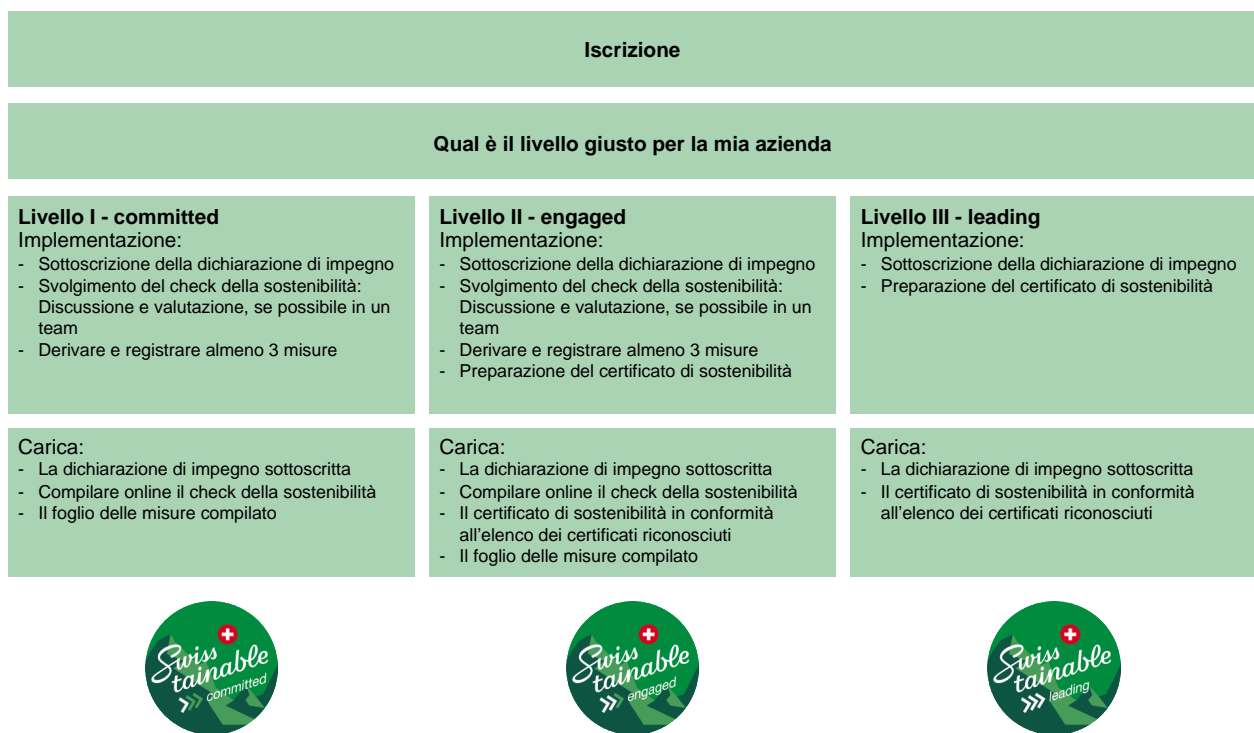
**Iscrizione**

**Qual è il livello giusto per la mia azienda**

**Livello I - committed**
Implementazione:
- Sottoscrizione della dichiarazione di impegno
- Svolgimento del check della sostenibilità: Discussione e valutazione, se possibile in un team
- Derivare e registrare almeno 3 misure

**Livello II - engaged**
Implementazione:
- Sottoscrizione della dichiarazione di impegno
- Svolgimento del check della sostenibilità: Discussione e valutazione, se possibile in un team
- Derivare e registrare almeno 3 misure
- Preparazione del certificato di sostenibilità

**Livello III - leading**
Implementazione:
- Sottoscrizione della dichiarazione di impegno
- Preparazione del certificato di sostenibilità

Carica:
- La dichiarazione di impegno sottoscritta
- Compilare online il check della sostenibilità
- Il foglio delle misure compilato

Carica:
- La dichiarazione di impegno sottoscritta
- Compilare online il check della sostenibilità
- Il certificato di sostenibilità in conformità all'elenco dei certificati riconosciuti
- Il foglio delle misure compilato

Carica:
- La dichiarazione di impegno sottoscritta
- Il certificato di sostenibilità in conformità all'elenco dei certificati riconosciuti

Swiss tainable committed

Swiss tainable engaged

Swiss tainable leading